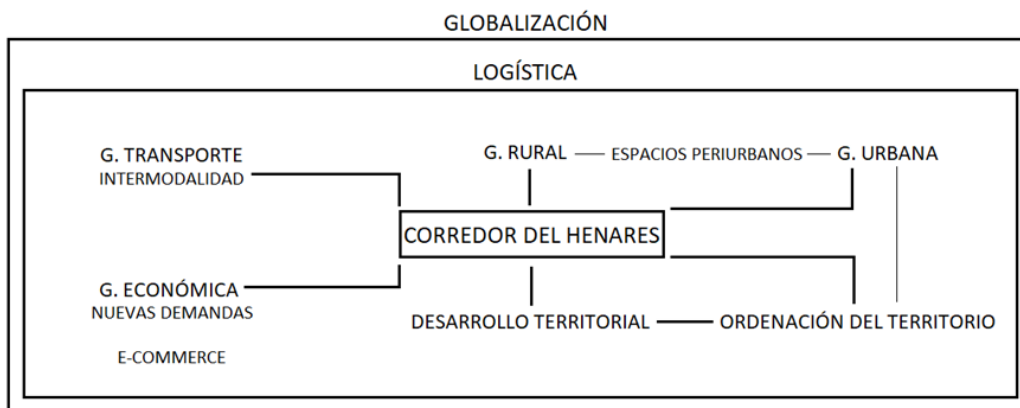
GLOBALIZACIÓN

LOGÍSTICA

G. TRANSPORTE
INTERMODALIDAD

G. RURAL — ESPACIOS PERIURBANOS — G. URBANA

CORREDOR DEL HENARES

G. ECONÓMICA
NUEVAS DEMANDAS

E-COMMERCE

DESARROLLO TERRITORIAL — ORDENACIÓN DEL TERRITORIO